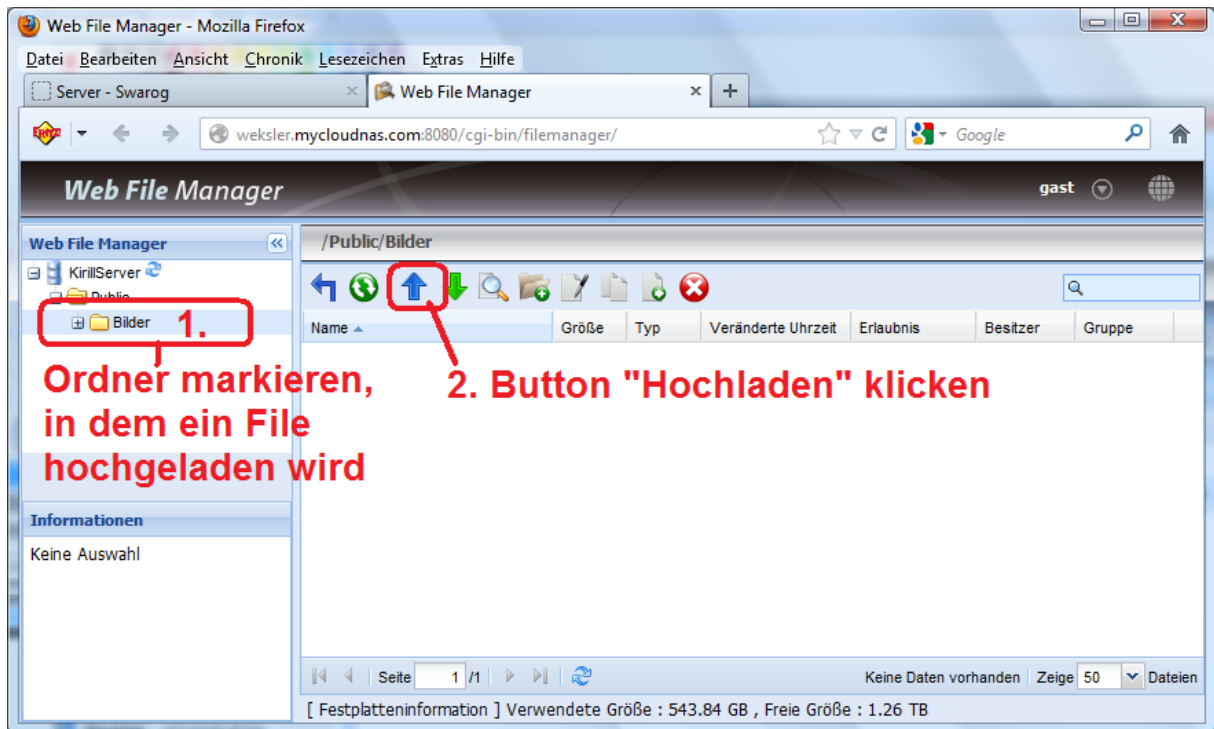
Web File Manager - Mozilla Firefox

Datei Bearbeiten Ansicht Chronik Lesezeichen Extras Hilfe

Server - Swarog ×
Web File Manager ×
+

weksler.mycloudnas.com:8080/cgi-bin/filemanager/

Google

Web File Manager

gast

Web File Manager

KirillServer
Public
Bilder

1.

Ordner markieren, in dem ein File hochgeladen wird

Informationen

Keine Auswahl

/Public/Bilder

2. Button "Hochladen" klicken

| Name | Größe | Typ | Veränderte Uhrzeit | Erlaubnis | Besitzer | Gruppe |
|---|---|---|---|---|---|---|

Seite 1 /1

Keine Daten vorhanden Zeige 50 Dateien

[ Festplatteninformation ] Verwendete Größe : 543.84 GB , Freie Größe : 1.26 TB